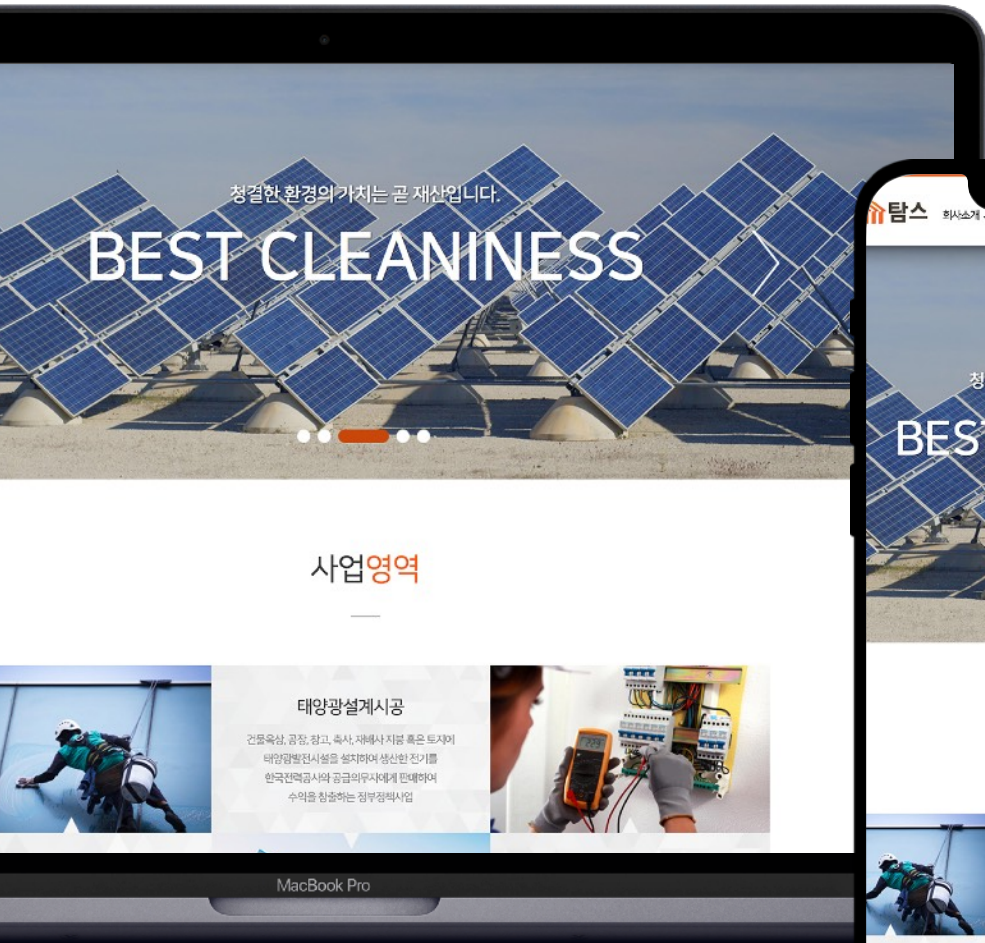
청결한 환경의 가치는 곧 재산입니다.

BEST CLEANINESS

사업영역

태양광설계시공

건물옥상, 공장, 창고, 축사, 자택사 지붕 혹은 토지에 태양광발전시설을 설치하여 생산한 전기를 한국전력공사와 공급의무사에게 판매하여 수익을 창출하는 정부정책사업

MacBook Pro

탐스 회사소개

청

BES